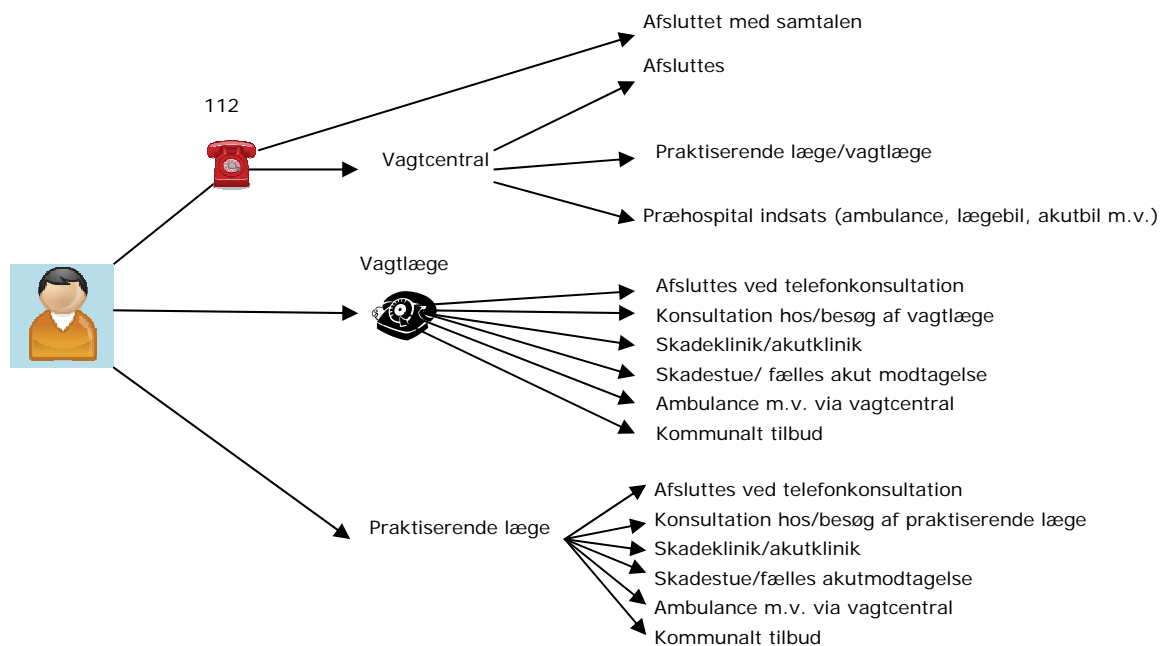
Afsluttet med samtalen

Afsluttes

112

Vagtcentral

Praktiserende læge/vagtlæge

Præhospital indsats (ambulance, lægebil, akutbil m.v.)

Vagtlæge

Afsluttes ved telefonkonsultation
Konsultation hos/besøg af vagtlæge
Skadeklinik/akutklinik
Skadestue/ fælles akut modtagelse
Ambulance m.v. via vagtcentral
Kommunalt tilbud

Praktiserende læge

Afsluttes ved telefonkonsultation
Konsultation hos/besøg af praktiserende læge
Skadeklinik/akutklinik
Skadestue/fælles akutmodtagelse
Ambulance m.v. via vagtcentral
Kommunalt tilbud